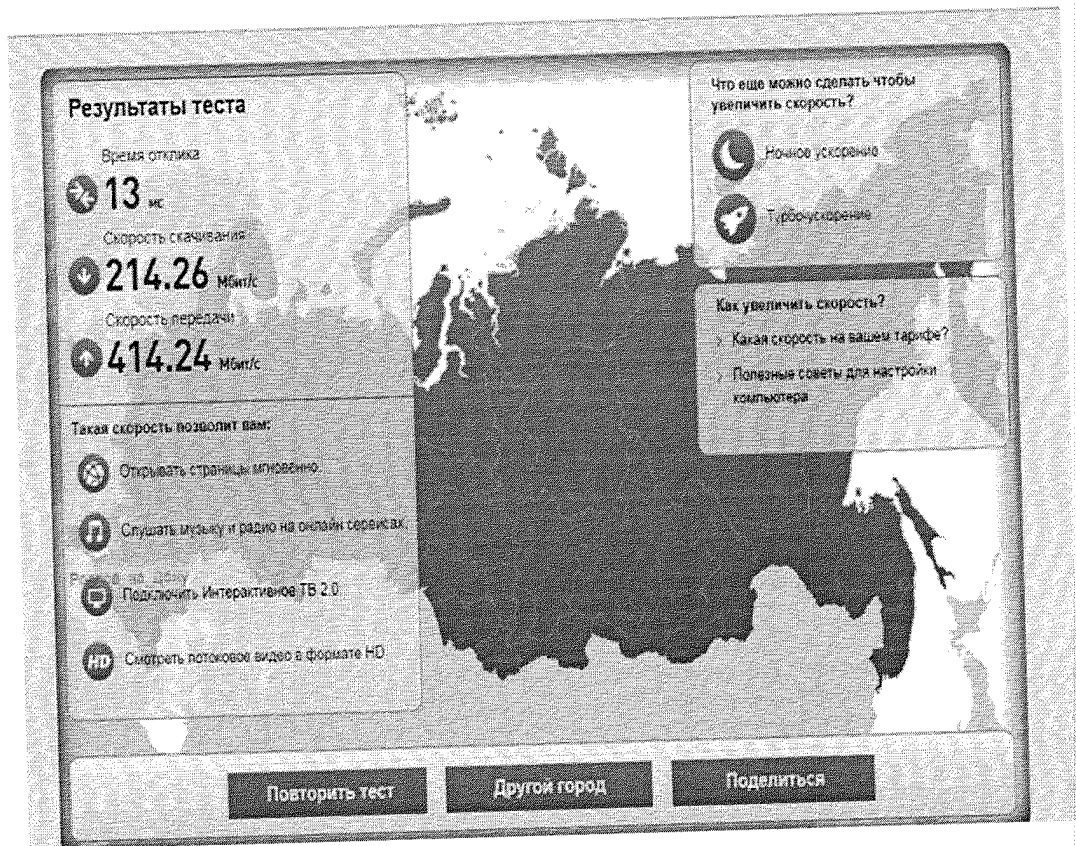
Результаты теста

Время отклика

13 мс

Скорость скачивания

214.26 Мбит/с

Скорость передачи

414.24 Мбит/с

Такая скорость позволит вам:

Открывать страницы мгновенно.

Слушать музыку и радио на онлайн сервисах.

Подключить Интерактивное ТВ 2.0

HD Смотреть потоковое видео в формате HD

Что еще можно сделать чтобы увеличить скорость?

Ночное ускорение

Турбоускорение

Как увеличить скорость?

Какая скорость на вашем тарифе?

Полезные советы для настройки компьютера

Повторить тест

Другой город

Поделиться